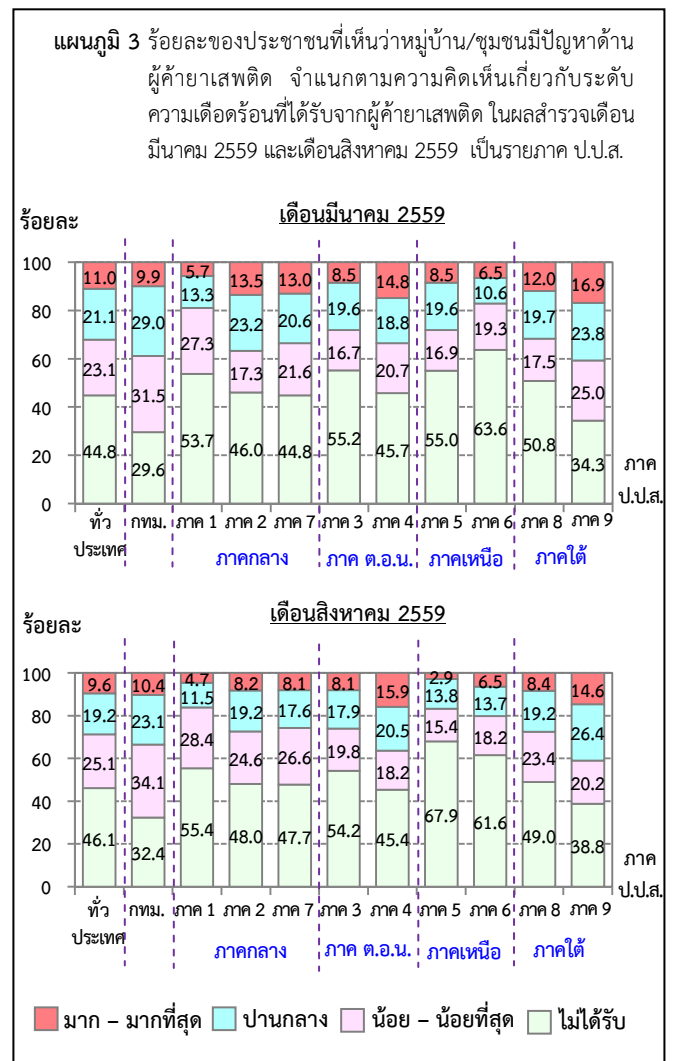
แผนภูมิ 3 ร้อยละของประชาชนที่เห็นว่าหมู่บ้าน/ชุมชนมีปัญหาด้านผู้ค้ายาเสพติด จำแนกตามความคิดเห็นเกี่ยวกับระดับความเดือดร้อนที่ได้รับจากผู้ค้ายาเสพติด ในผลสำรวจเดือนมีนาคม 2559 และเดือนสิงหาคม 2559 เป็นรายภาค ป.ป.ส.

เดือนมีนาคม 2559

ร้อยละ

| | ทั่วประเทศ | กทม. | ภาค 1 | ภาค 2 | ภาค 7 | ภาค 3 | ภาค 4 | ภาค 5 | ภาค 6 | ภาค 8 | ภาค 9 |
|---|---|---|---|---|---|---|---|---|---|---|---|
| มาก – มากที่สุด | 11.0 | 9.9 | 5.7 | 13.5 | 13.0 | 8.5 | 14.8 | 8.5 | 6.5 | 12.0 | 16.9 |
| ปานกลาง | 21.1 | 29.0 | 13.3 | 23.2 | 20.6 | 19.6 | 18.8 | 19.6 | 10.6 | 19.7 | 23.8 |
| น้อย – น้อยที่สุด | 23.1 | 31.5 | 27.3 | 17.3 | 21.6 | 16.7 | 20.7 | 16.9 | 19.3 | 17.5 | 25.0 |
| ไม่ได้รับ | 44.8 | 29.6 | 53.7 | 46.0 | 44.8 | 55.2 | 45.7 | 55.0 | 63.6 | 50.8 | 34.3 |

0 20 40 60 80 100

ภาค ป.ป.ส.

ภาคกลาง ภาค ต.อ.น. ภาคเหนือ ภาคใต้

เดือนสิงหาคม 2559

ร้อยละ

| | ทั่วประเทศ | กทม. | ภาค 1 | ภาค 2 | ภาค 7 | ภาค 3 | ภาค 4 | ภาค 5 | ภาค 6 | ภาค 8 | ภาค 9 |
|---|---|---|---|---|---|---|---|---|---|---|---|
| มาก – มากที่สุด | 9.6 | 10.4 | 4.7 | 8.2 | 8.1 | 8.1 | 15.9 | 2.9 | 6.5 | 8.4 | 14.6 |
| ปานกลาง | 19.2 | 23.1 | 11.5 | 19.2 | 17.6 | 17.9 | 20.5 | 13.8 | 13.7 | 19.2 | 26.4 |
| น้อย – น้อยที่สุด | 25.1 | 34.1 | 28.4 | 24.6 | 26.6 | 19.8 | 18.2 | 15.4 | 18.2 | 23.4 | 20.2 |
| ไม่ได้รับ | 46.1 | 32.4 | 55.4 | 48.0 | 47.7 | 54.2 | 45.4 | 67.9 | 61.6 | 49.0 | 38.8 |

0 20 40 60 80 100

ภาค ป.ป.ส.

ภาคกลาง ภาค ต.อ.น. ภาคเหนือ ภาคใต้

มาก – มากที่สุด ปานกลาง น้อย – น้อยที่สุด ไม่ได้รับ